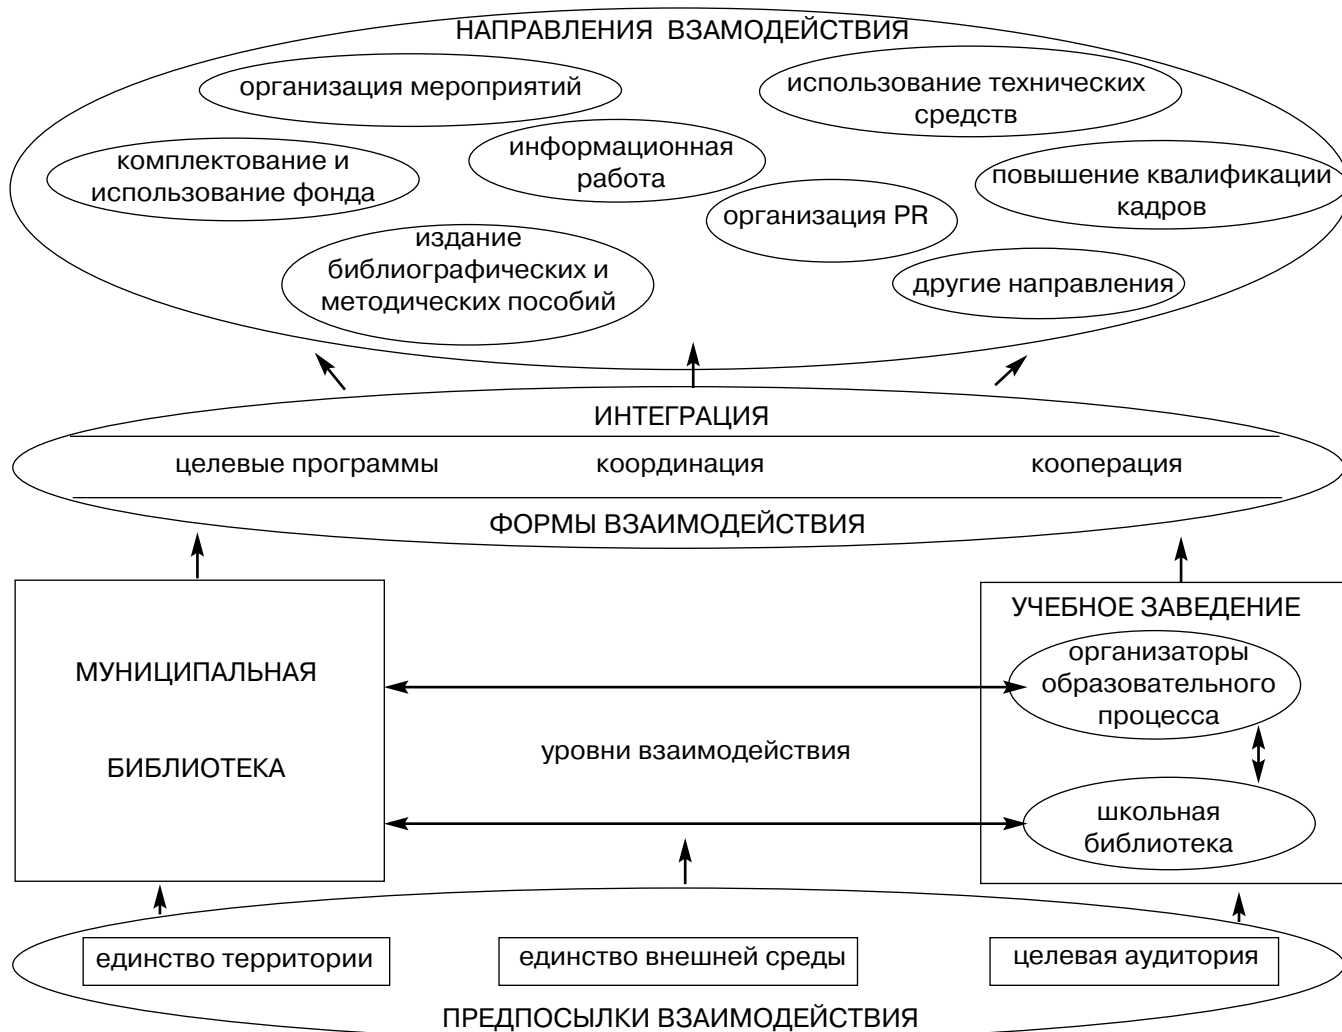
НАПРАВЛЕНИЯ ВЗАИМОДЕЙСТВИЯ

организация мероприятий

использование технических средств

комплектование и использование фонда

информационная работа

повышение квалификации кадров

организация PR

издание библиографических и методических пособий

другие направления

ИНТЕГРАЦИЯ

целевые программы

координация

кооперация

ФОРМЫ ВЗАИМОДЕЙСТВИЯ

МУНИЦИПАЛЬНАЯ

БИБЛИОТЕКА

уровни взаимодействия

УЧЕБНОЕ ЗАВЕДЕНИЕ

организаторы образовательного процесса

школьная библиотека

единство территории

единство внешней среды

целевая аудитория

ПРЕДПОСЫЛКИ ВЗАИМОДЕЙСТВИЯ